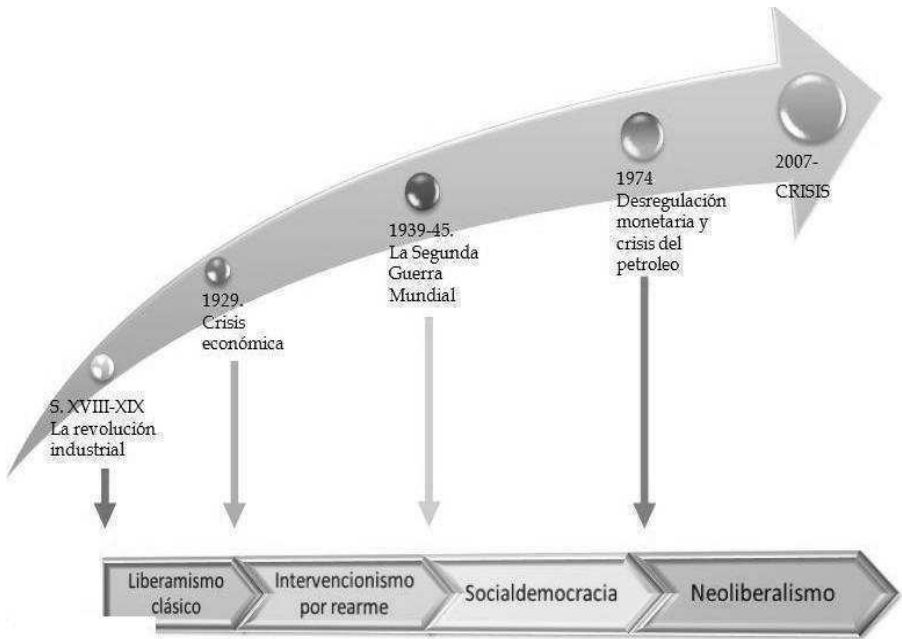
S. XVIII-XIX
La revolución industrial

1929.
Crisis económica

1939-45.
La Segunda Guerra Mundial

1974
Desregulación monetaria y crisis del petroleo

2007-
CRISIS

Liberamismo clásico

Intervencionismo por rearme

Socialdemocracia

Neoliberalismo